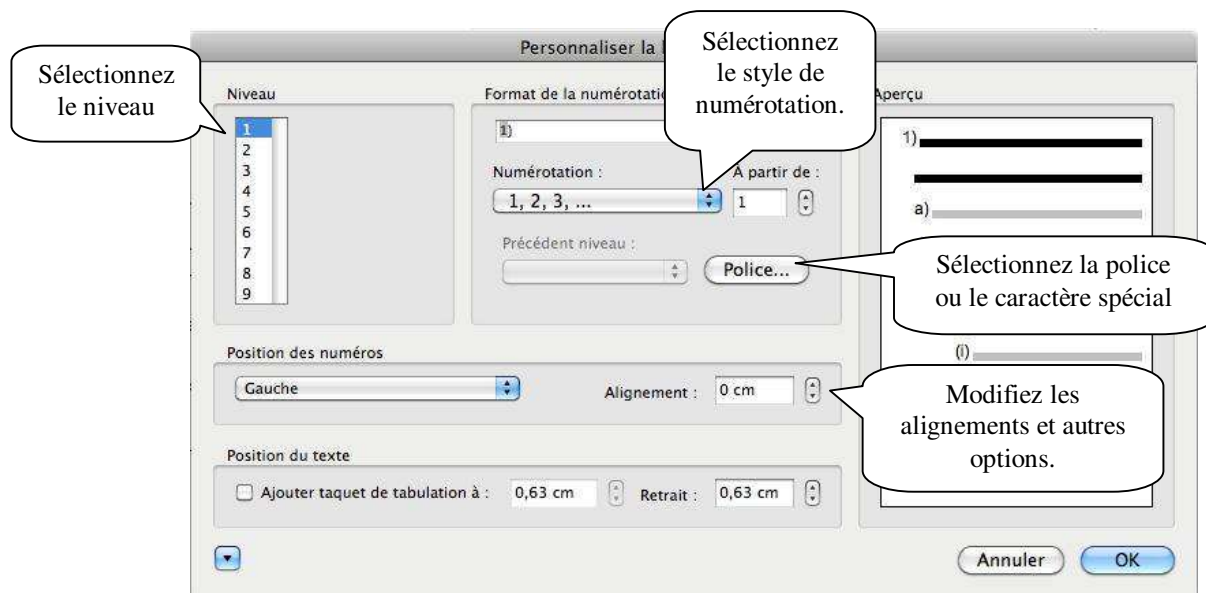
Personnaliser la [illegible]

Sélectionnez le niveau

Sélectionnez le style de numérotation.

Niveau

1
2
3
4
5
6
7
8
9

Format de la numérotatio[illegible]

1)

Numérotation :

1, 2, 3, ...

À partir de :

1

Précédent niveau :

Police...

Aperçu

1)

a)

(i)

Sélectionnez la police ou le caractère spécial

Position des numéros

Gauche

Alignement : 0 cm

Modifiez les alignements et autres options.

Position du texte

Ajouter taquet de tabulation à : 0,63 cm Retrait : 0,63 cm

Annuler OK